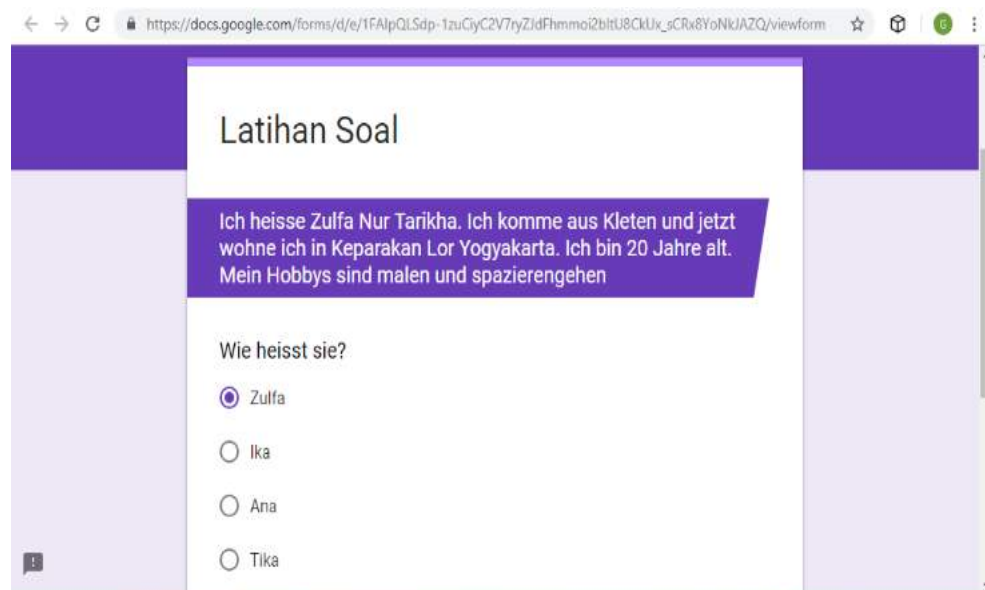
https://docs.google.com/forms/d/e/1FAIpQLSdp-1zuCiyC2V7ryZJdFhmmoi2bltU8CkUx_sCRx8YoNkJAZQ/viewform

Latihan Soal

Ich heisse Zulfa Nur Tarikha. Ich komme aus Kleten und jetzt wohne ich in Keparakan Lor Yogyakarta. Ich bin 20 Jahre alt. Mein Hobbys sind malen und spazierengehen

Wie heisst sie?

Zulfa

Ika

Ana

Tika